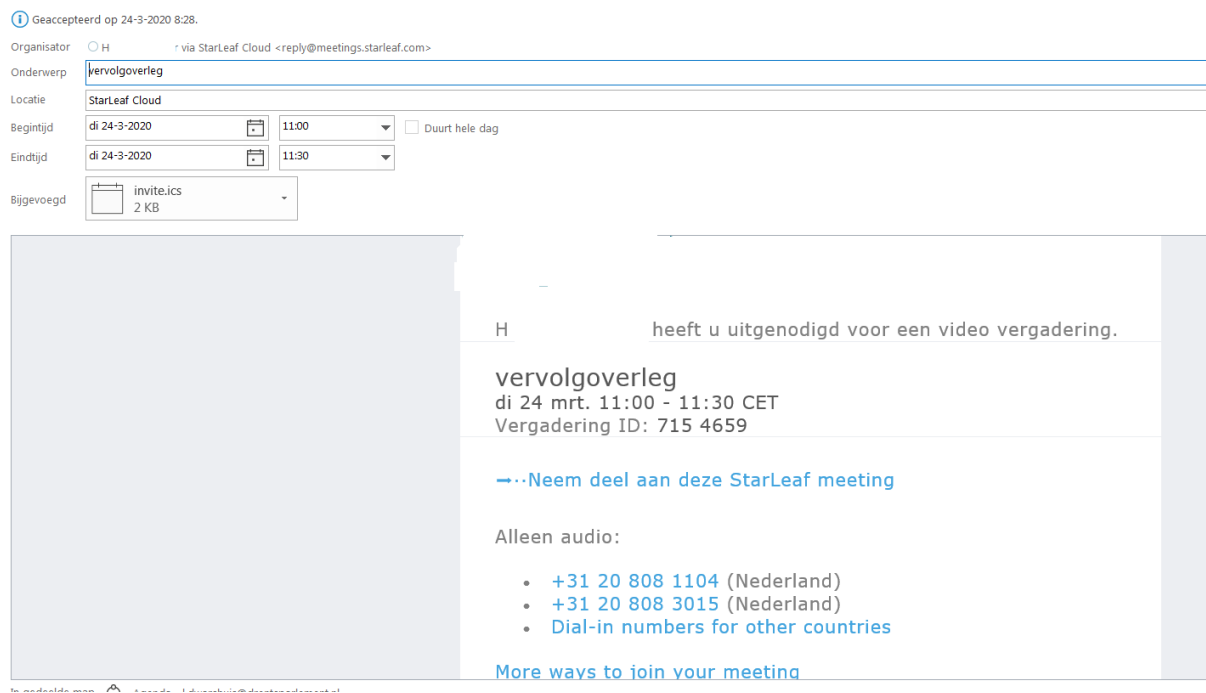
Geaccepteerd op 24-3-2020 8:28.

Organisator H r via StarLeaf Cloud <reply@meetings.starleaf.com>

Onderwerp vervolgoverleg

Locatie StarLeaf Cloud

Begintijd di 24-3-2020 11:00 Duurt hele dag

Eindtijd di 24-3-2020 11:30

Bijgevoegd invite.ics 2 KB

H heeft u uitgenodigd voor een video vergadering.

vervolgoverleg
di 24 mrt. 11:00 - 11:30 CET
Vergadering ID: 715 4659

→··Neem deel aan deze StarLeaf meeting

Alleen audio:

- +31 20 808 1104 (Nederland)
- +31 20 808 3015 (Nederland)
- Dial-in numbers for other countries

More ways to join your meeting

In gedeelde map Agenda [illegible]